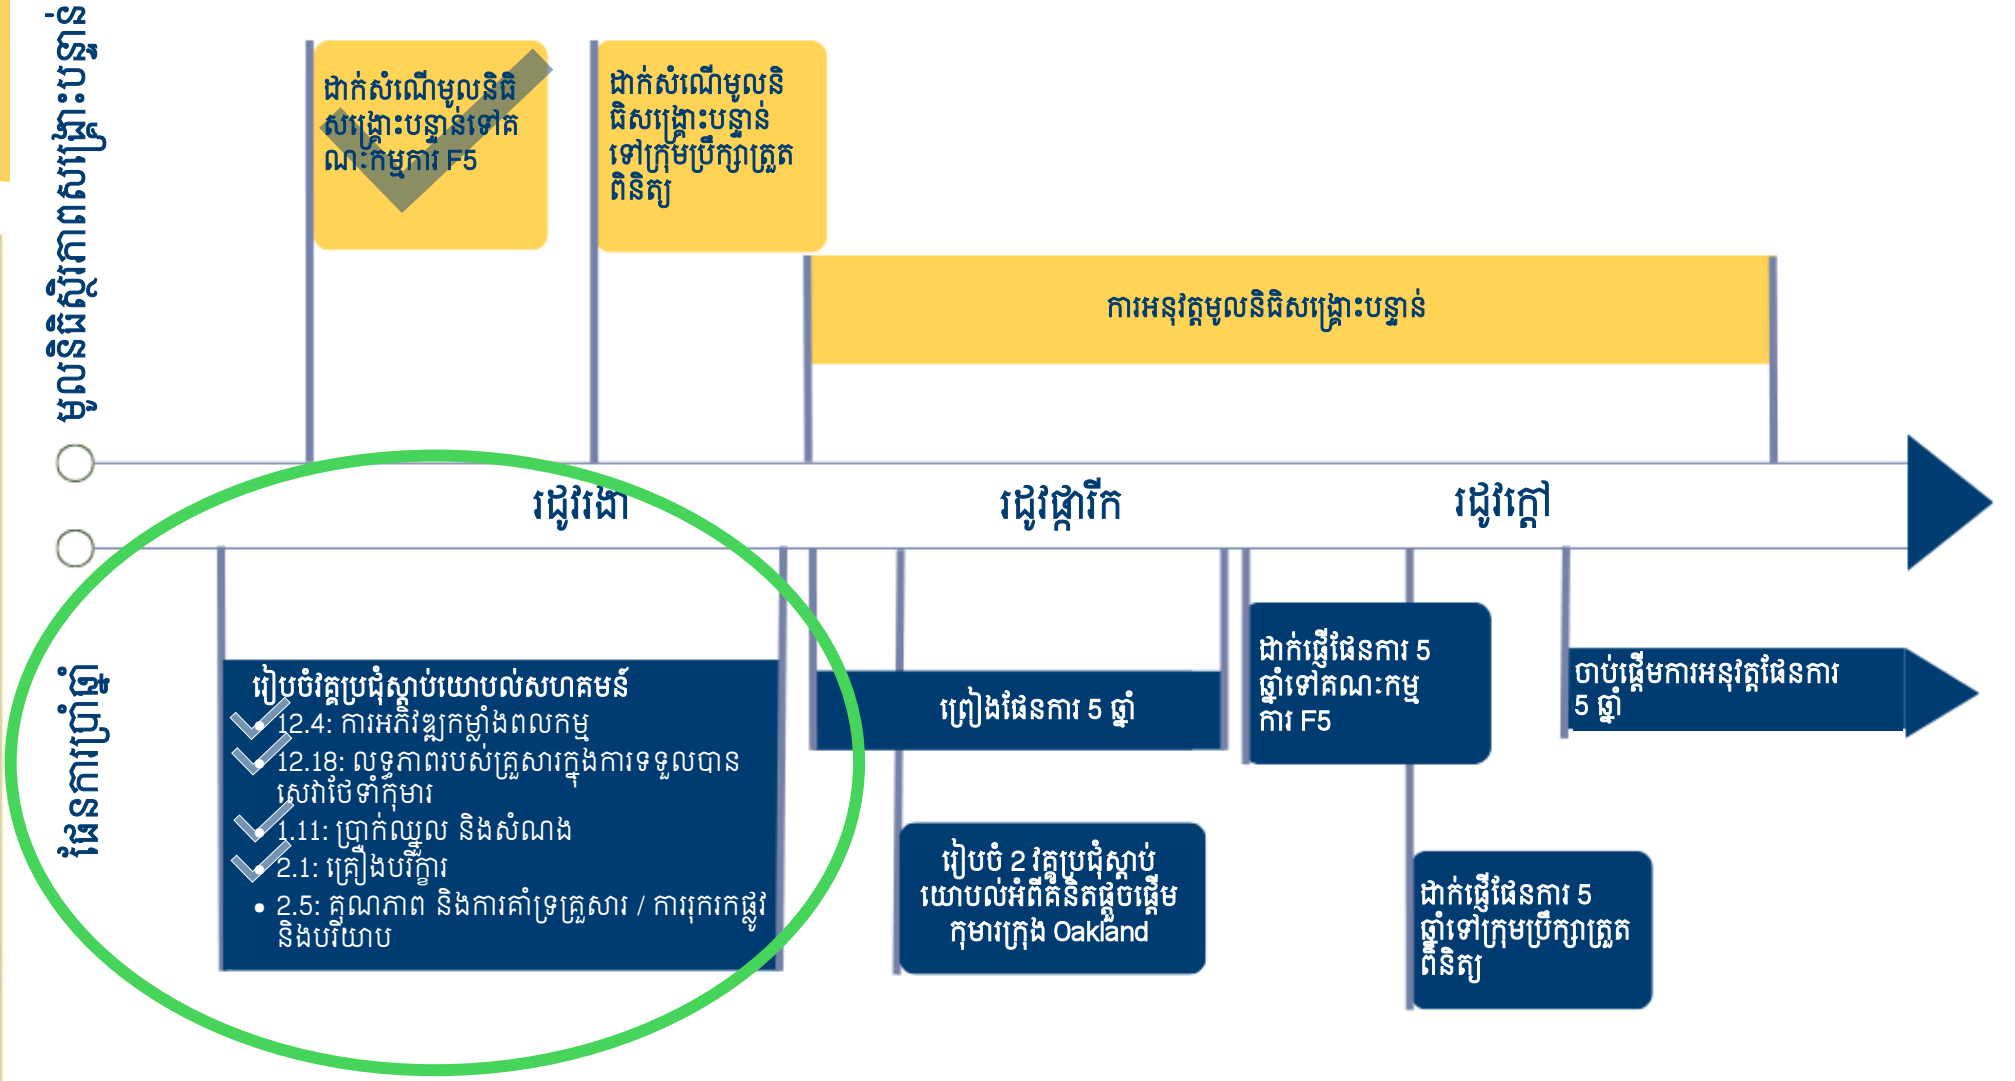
មូលនិធិសង្គ្រោះបន្ទាន់

ដាក់សំណើមូលនិធិសង្គ្រោះបន្ទាន់ទៅគណៈកម្មការ F5

ដាក់សំណើមូលនិធិសង្គ្រោះបន្ទាន់ទៅក្រុមប្រឹក្សាត្រួតពិនិត្យ

ការអនុវត្តមូលនិធិសង្គ្រោះបន្ទាន់

រដូវរងា

រដូវផ្ការីក

រដូវក្តៅ

ផែនការប្រាំឆ្នាំ

រៀបចំវគ្គប្រជុំស្តាប់យោបល់សហគមន៍
• 12.4: ការអភិវឌ្ឍកម្លាំងពលកម្ម
• 12.18: លទ្ធភាពរបស់គ្រួសារក្នុងការទទួលបានសេវាថែទាំកុមារ
• 1.11: ប្រាក់ឈ្នួល និងសំណង
• 2.1: គ្រឿងបរិក្ខារ
• 2.5: គុណភាព និងការគាំទ្រគ្រួសារ / ការរុករកផ្លូវ និងបរិយាប

រៀបផែនការ 5 ឆ្នាំ

រៀបចំ 2 វគ្គប្រជុំស្តាប់យោបល់អំពីគំនិតផ្តួចផ្តើមកុមារក្រុង Oakland

ដាក់ផ្ញើផែនការ 5 ឆ្នាំទៅគណៈកម្មការ F5

ដាក់ផ្ញើផែនការ 5 ឆ្នាំទៅក្រុមប្រឹក្សាត្រួតពិនិត្យ

ចាប់ផ្តើមការអនុវត្តផែនការ 5 ឆ្នាំ